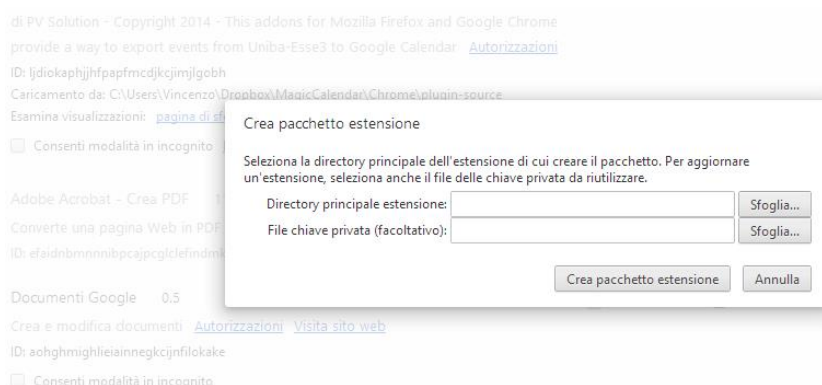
di PV Solution - Copyright 2014 - This addons for Mozilla Firefox and Google Chrome provide a way to export events from Uniba-Esse3 to Google Calendar Autorizzazioni

ID: ljdiokaphjjhfpapfmcdjkcjimjlgobh

Caricamento da: C:\Users\Vincenzo\Dropbox\MagicCalendar\Chrome\plugin-source

Esamina visualizzazioni: pagina di sf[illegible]

Consenti modalità in incognito

Adobe Acrobat - Crea PDF

Converte una pagina Web in PDF

ID: efaidnbmnnnibpcajpcglclefindm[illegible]

Documenti Google 0.5

Crea e modifica documenti Autorizzazioni Visita sito web

ID: aohghmighlieiainnegkcijnfilokake

Consenti modalità in incognito

Crea pacchetto estensione

Seleziona la directory principale dell'estensione di cui creare il pacchetto. Per aggiornare un'estensione, seleziona anche il file delle chiave privata da riutilizzare.

Directory principale estensione: Sfoglia...

File chiave privata (facoltativo): Sfoglia...

Crea pacchetto estensione Annulla